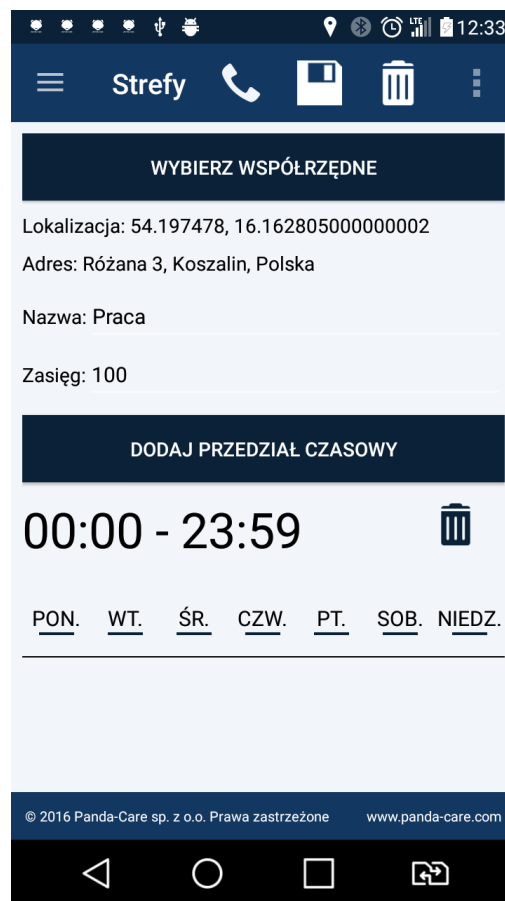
LTE 12:33

Strefy

WYBIERZ WSPÓŁRZĘDNE

Lokalizacja: 54.197478, 16.162805000000002

Adres: Różana 3, Koszalin, Polska

Nazwa: Praca

Zasięg: 100

DODAJ PRZEDZIAŁ CZASOWY

00:00 - 23:59

PON. WT. ŚR. CZW. PT. SOB. NIEDZ.

© 2016 Panda-Care sp. z o.o. Prawa zastrzeżone www.panda-care.com